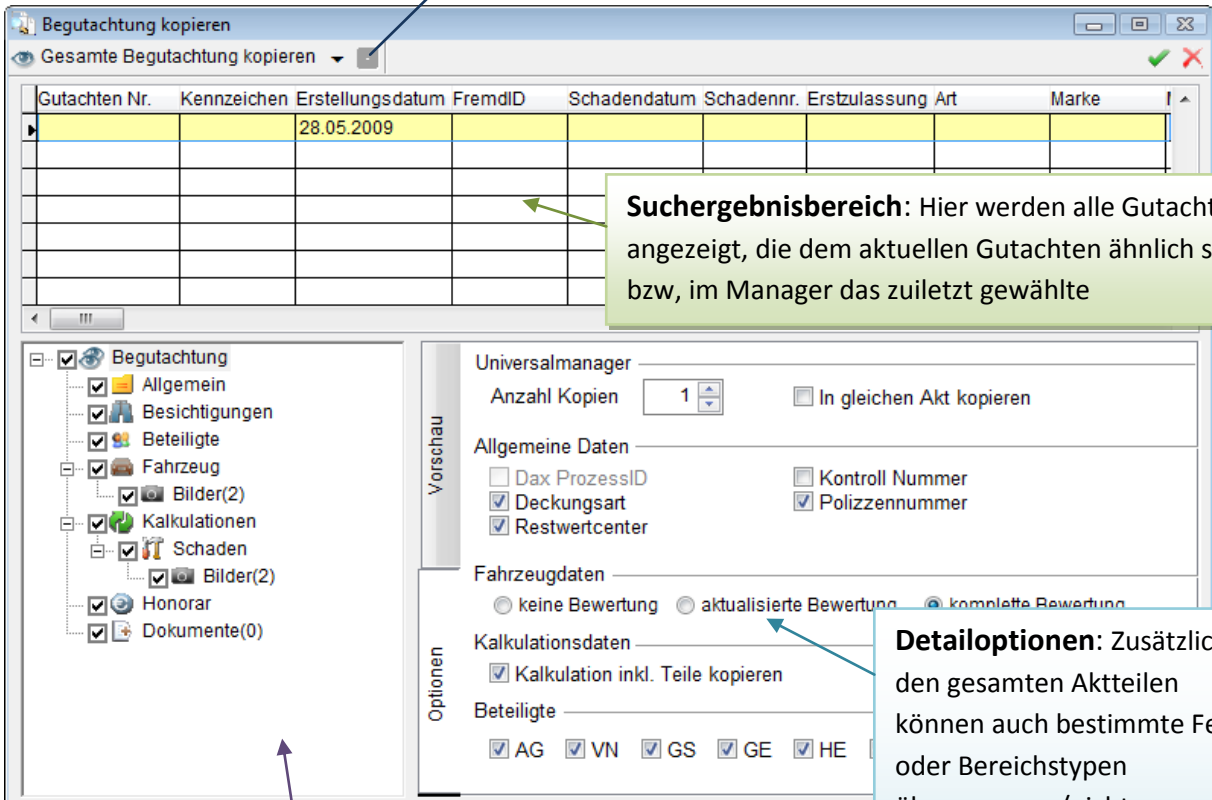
Begutachtung kopieren

Gesamte Begutachtung kopieren

| Gutachten Nr. | Kennzeichen | Erstellungsdatum | FremdID | Schadendatum | Schadennr. | Erstzulassung | Art | Marke |
|---|---|---|---|---|---|---|---|---|
| | | 28.05.2009 | | | | | | |

**Suchergebnisbereich**: Hier werden alle Gutacht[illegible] angezeigt, die dem aktuellen Gutachten ähnlich s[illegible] bzw, im Manager das zuiletzt gewählte

Begutachtung
Allgemein
Besichtigungen
Beteiligte
Fahrzeug
Bilder(2)
Kalkulationen
Schaden
Bilder(2)
Honorar
Dokumente(0)

Vorschau

Optionen

Universalmanager
Anzahl Kopien 1
In gleichen Akt kopieren

Allgemeine Daten
Dax ProzessID
Kontroll Nummer
Deckungsart
Polizzennummer
Restwertcenter

Fahrzeugdaten
keine Bewertung
aktualisierte Bewertung
komplette Bewertung

Kalkulationsdaten
Kalkulation inkl. Teile kopieren

Beteiligte
AG VN GS GE HE

**Detailoptionen**: Zusätzlic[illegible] den gesamten Aktteilen können auch bestimmte Fe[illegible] oder Bereichstypen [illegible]